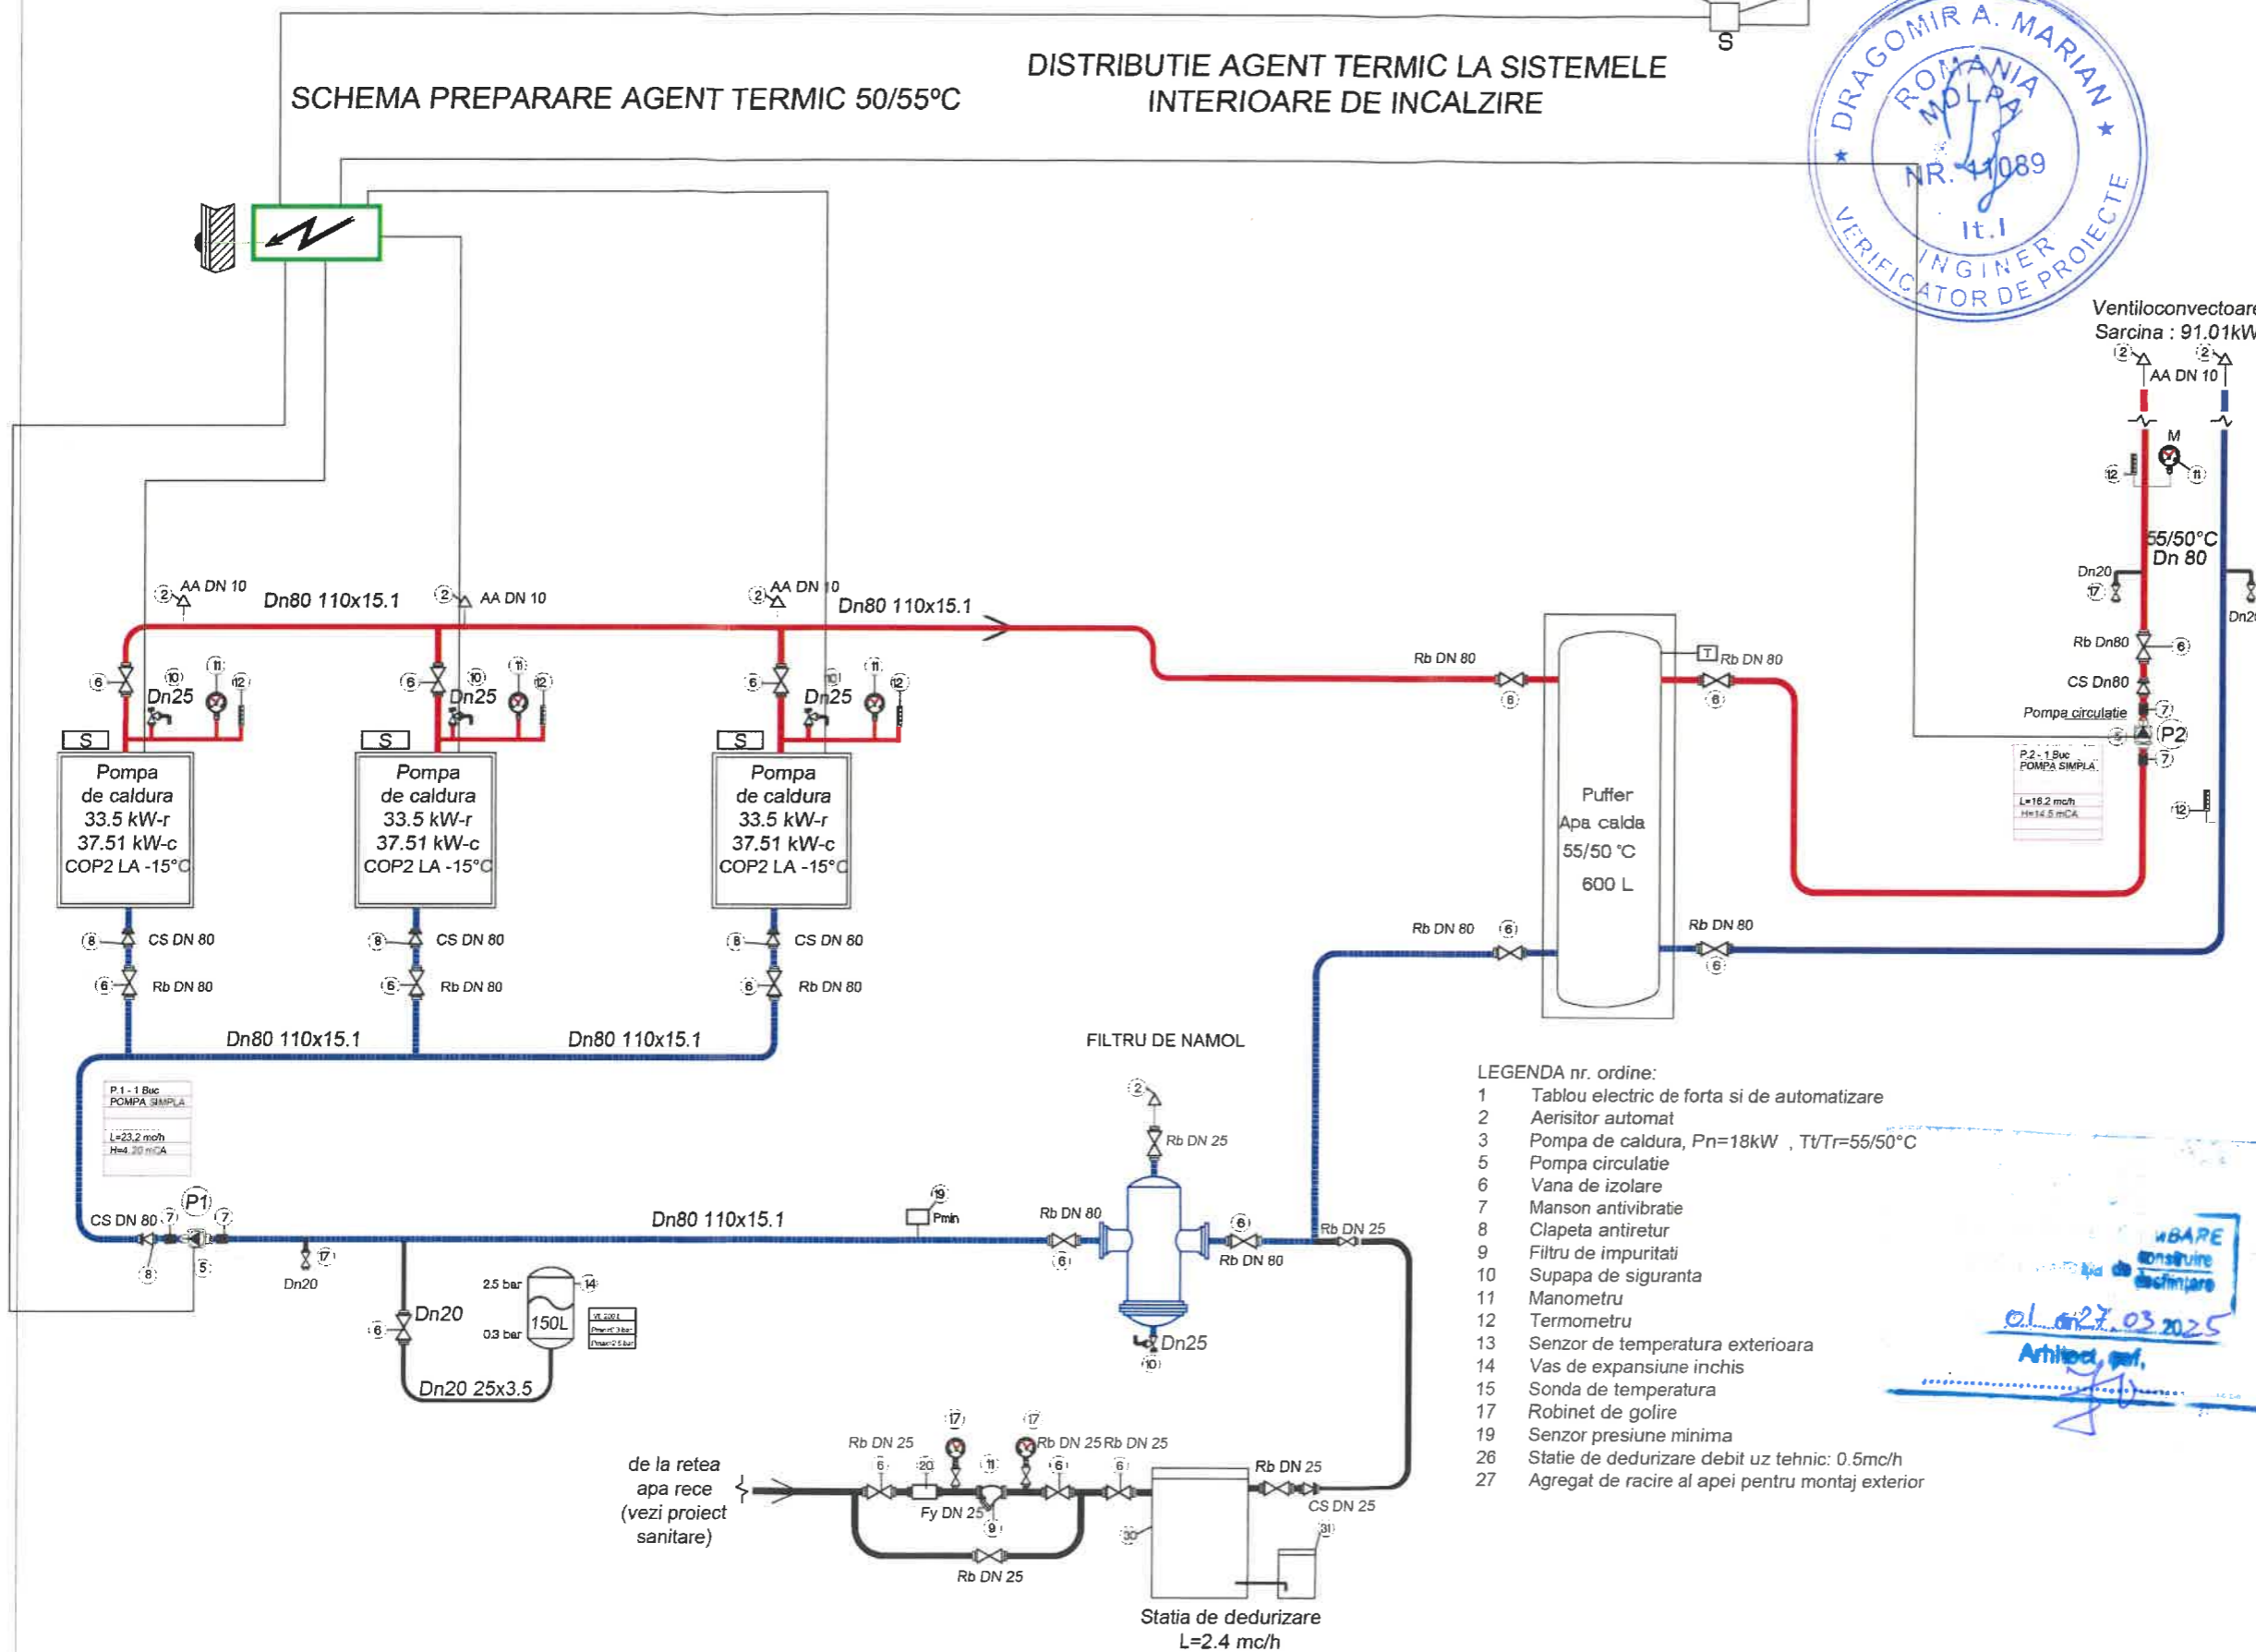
S

SCHEMA PREPARARE AGENT TERMIC 50/55°C

DISTRIBUTIE AGENT TERMIC LA SISTEMELE INTERIOARE DE INCALZIRE

DRAGOMIR A. MARIAN
ROMANIA
MDLPA
NR. 11089
It.I
INGINER
VERIFICATOR DE PROIECTE

Ventiloconvectoare
Sarcina : 91.01kW

2 AA DN 10 2
M
12 11
55/50°C
Dn 80
Dn20
17
Dn20
Rb Dn80 6
CS Dn80
Pompa circulatie 7
5 P2
7
P2 - 1 Buc
POMPA SIMPLA
L=18.2 mc/h
H=14.5 mCA
12

2 AA DN 10 Dn80 110x15.1 2 AA DN 10 2 AA DN 10 Dn80 110x15.1

6 10 11 12 Dn25
6 10 11 12 Dn25
6 10 11 12 Dn25

S S S

Pompa de caldura 33.5 kW-r 37.51 kW-c COP2 LA -15°C

Pompa de caldura 33.5 kW-r 37.51 kW-c COP2 LA -15°C

Pompa de caldura 33.5 kW-r 37.51 kW-c COP2 LA -15°C

8 CS DN 80 8 CS DN 80 8 CS DN 80
6 Rb DN 80 6 Rb DN 80 6 Rb DN 80

Dn80 110x15.1 Dn80 110x15.1

Rb DN 80 8
T Rb DN 80 8

Puffer
Apa calda
55/50 °C
600 L

Rb DN 80 6
Rb DN 80 6

FILTRU DE NAMOL

P.1 - 1 Buc
POMPA SIMPLA
L=23.2 mc/h
H=4.20 mCA

CS DN 80 7 P1 7
8 5
Dn20 17
Dn80 110x15.1
19 Pmin
2
Rb DN 25
Rb DN 80 6 Rb DN 80
6
Rb DN 25
Dn25
10

2.5 bar 14
150L
0.3 bar
6 Dn20
Dn20 25x3.5

17 17
Rb DN 25 Rb DN 25 Rb DN 25
6 20 11 6 6
Fy DN 25
9
Rb DN 25
Rb DN 25
CS DN 25
30 31

de la retea apa rece (vezi proiect sanitare)

Statia de dedurizare
L=2.4 mc/h

LEGENDA nr. ordine:
1 Tablou electric de forta si de automatizare
2 Aerisitor automat
3 Pompa de caldura, Pn=18kW , Tt/Tr=55/50°C
5 Pompa circulatie
6 Vana de izolare
7 Manson antivibratie
8 Clapeta antiretur
9 Filtru de impuritati
10 Supapa de siguranta
11 Manometru
12 Termometru
13 Senzor de temperatura exterioara
14 Vas de expansiune inchis
15 Sonda de temperatura
17 Robinet de golire
19 Senzor presiune minima
26 Statie de dedurizare debit uz tehnic: 0.5mc/h
27 Agregat de racire al apei pentru montaj exterior

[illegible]BARE
construire
desfiintare
01 din 27.03.2025
Arhitect şef,